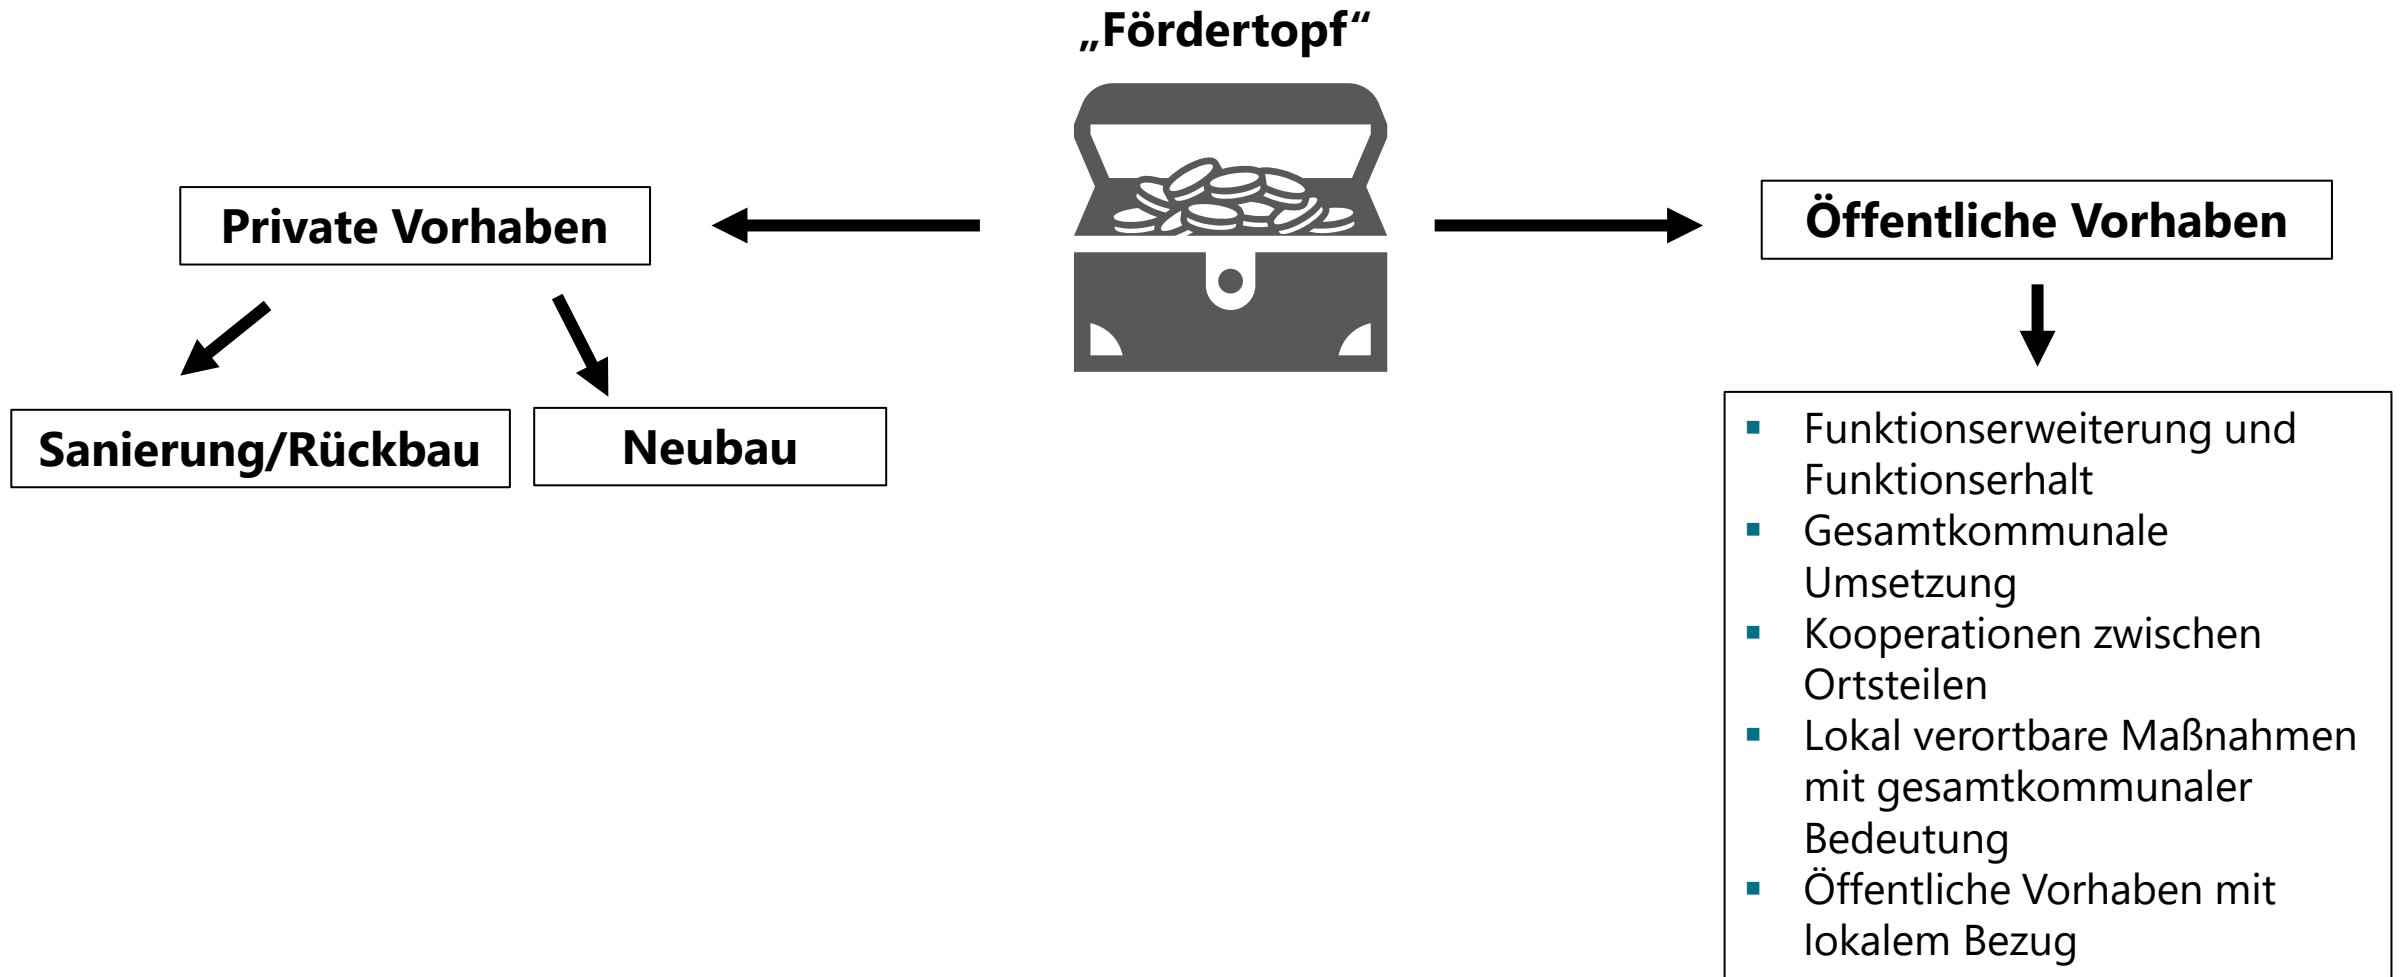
„Fördertopf“

Private Vorhaben

Sanierung/Rückbau

Neubau

Öffentliche Vorhaben

- Funktionserweiterung und Funktionserhalt
- Gesamtkommunale Umsetzung
- Kooperationen zwischen Ortsteilen
- Lokal verortbare Maßnahmen mit gesamtkommunaler Bedeutung
- Öffentliche Vorhaben mit lokalem Bezug